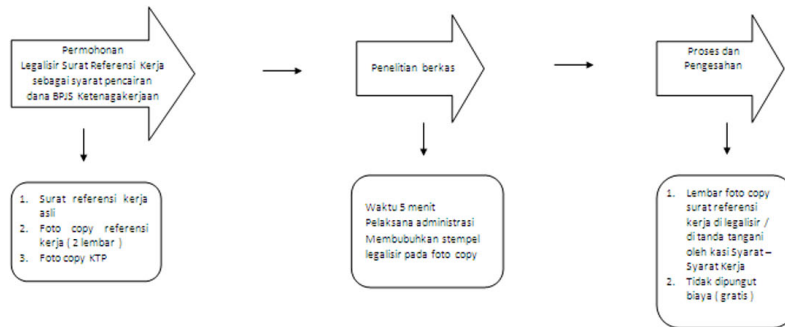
Permohonan
Legalisir Surat Referensi Kerja sebagai syarat pencairan dana BPJS Ketenagakerjaan

1. Surat referensi kerja asli
2. Foto copy referensi kerja ( 2 lembar )
3. Foto copy KTP

Penelitian berkas

Waktu 5 menit
Pelaksana administrasi
Membubuhkan stempel legalisir pada foto copy

Proses dan Pengesahan

1. Lembar foto copy surat referensi kerja di legalisir / di tanda tangani oleh kasi Syarat – Syarat Kerja
2. Tidak dipungut biaya ( gratis )